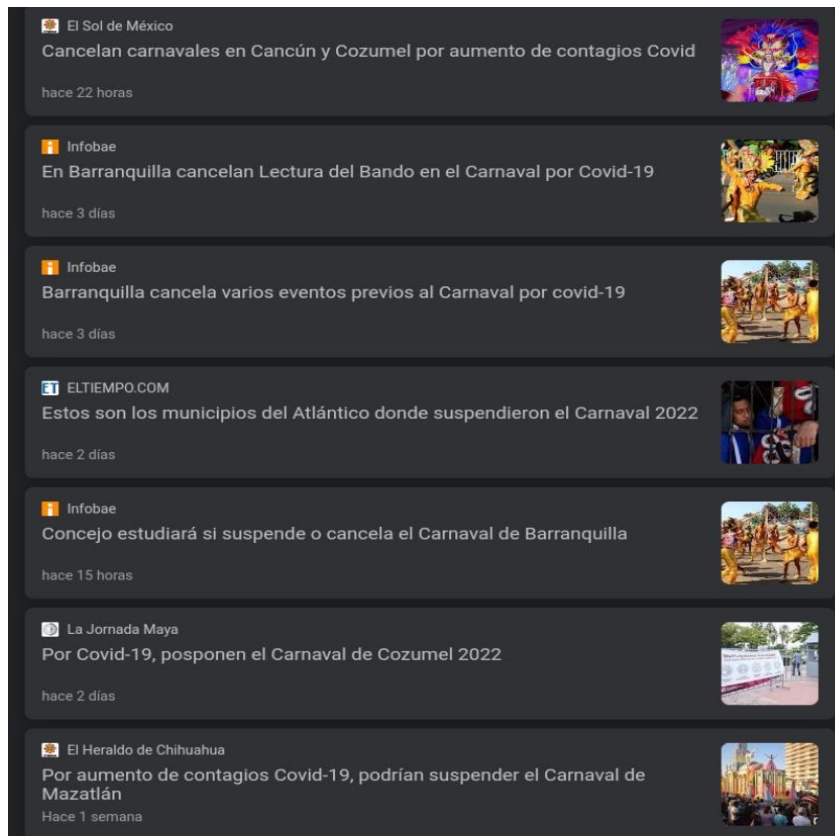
El Sol de México
Cancelan carnavales en Cancún y Cozumel por aumento de contagios Covid
hace 22 horas

Infobae
En Barranquilla cancelan Lectura del Bando en el Carnaval por Covid-19
hace 3 días

Infobae
Barranquilla cancela varios eventos previos al Carnaval por covid-19
hace 3 días

ET ELTIEMPO.COM
Estos son los municipios del Atlántico donde suspendieron el Carnaval 2022
hace 2 días

Infobae
Concejo estudiará si suspende o cancela el Carnaval de Barranquilla
hace 15 horas

La Jornada Maya
Por Covid-19, posponen el Carnaval de Cozumel 2022
hace 2 días

El Heraldo de Chihuahua
Por aumento de contagios Covid-19, podrían suspender el Carnaval de Mazatlán
Hace 1 semana